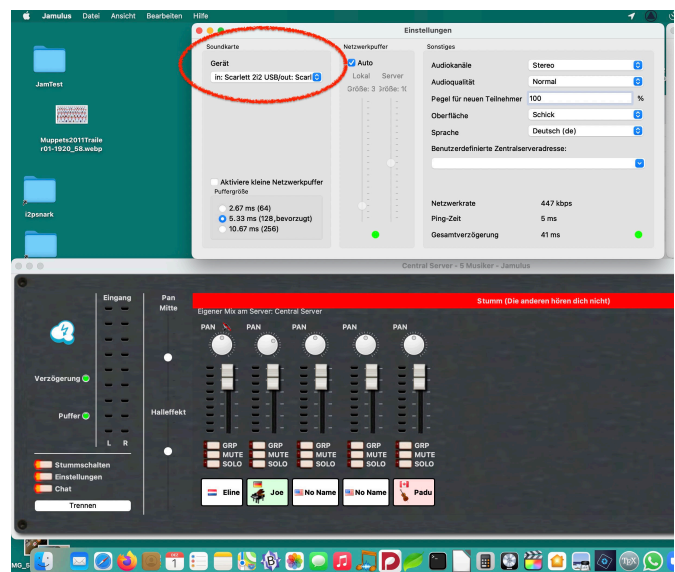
Jamulus Datei Ansicht Bearbeiten Hilfe

JamTest

Muppets2011Trailer01-1920_58.webp

i2psnark

Einstellungen

Soundkarte

Gerät

in: Scarlett 2i2 USB/out: Scarl

Aktiviere kleine Netzwerkpuffer

Puffergröße

2.67 ms (64)

5.33 ms (128,bevorzugt)

10.67 ms (256)

Netzwerkpuffer

Auto

Lokal Server

Größe: 3 Größe: 10

Sonstiges

Audiokanäle Stereo

Audioqualität Normal

Pegel für neuen Teilnehmer 100 %

Oberfläche Schick

Sprache Deutsch (de)

Benutzerdefinierte Zentralserveradresse:

Netzwerkrate 447 kbps

Ping-Zeit 5 ms

Gesamtverzögerung 41 ms

Central Server - 5 Musiker - Jamulus

Eingang

Pan

Mitte

Verzögerung

Puffer

L R

Halleffekt

Stummschalten

Einstellungen

Chat

Trennen

Stumm (Die anderen hören dich nicht)

Eigener Mix am Server: Central Server

PAN PAN PAN PAN PAN

GRP MUTE SOLO

GRP MUTE SOLO

GRP MUTE SOLO

GRP MUTE SOLO

GRP MUTE SOLO

Eline

Joe

No Name

No Name

Padu

MG_